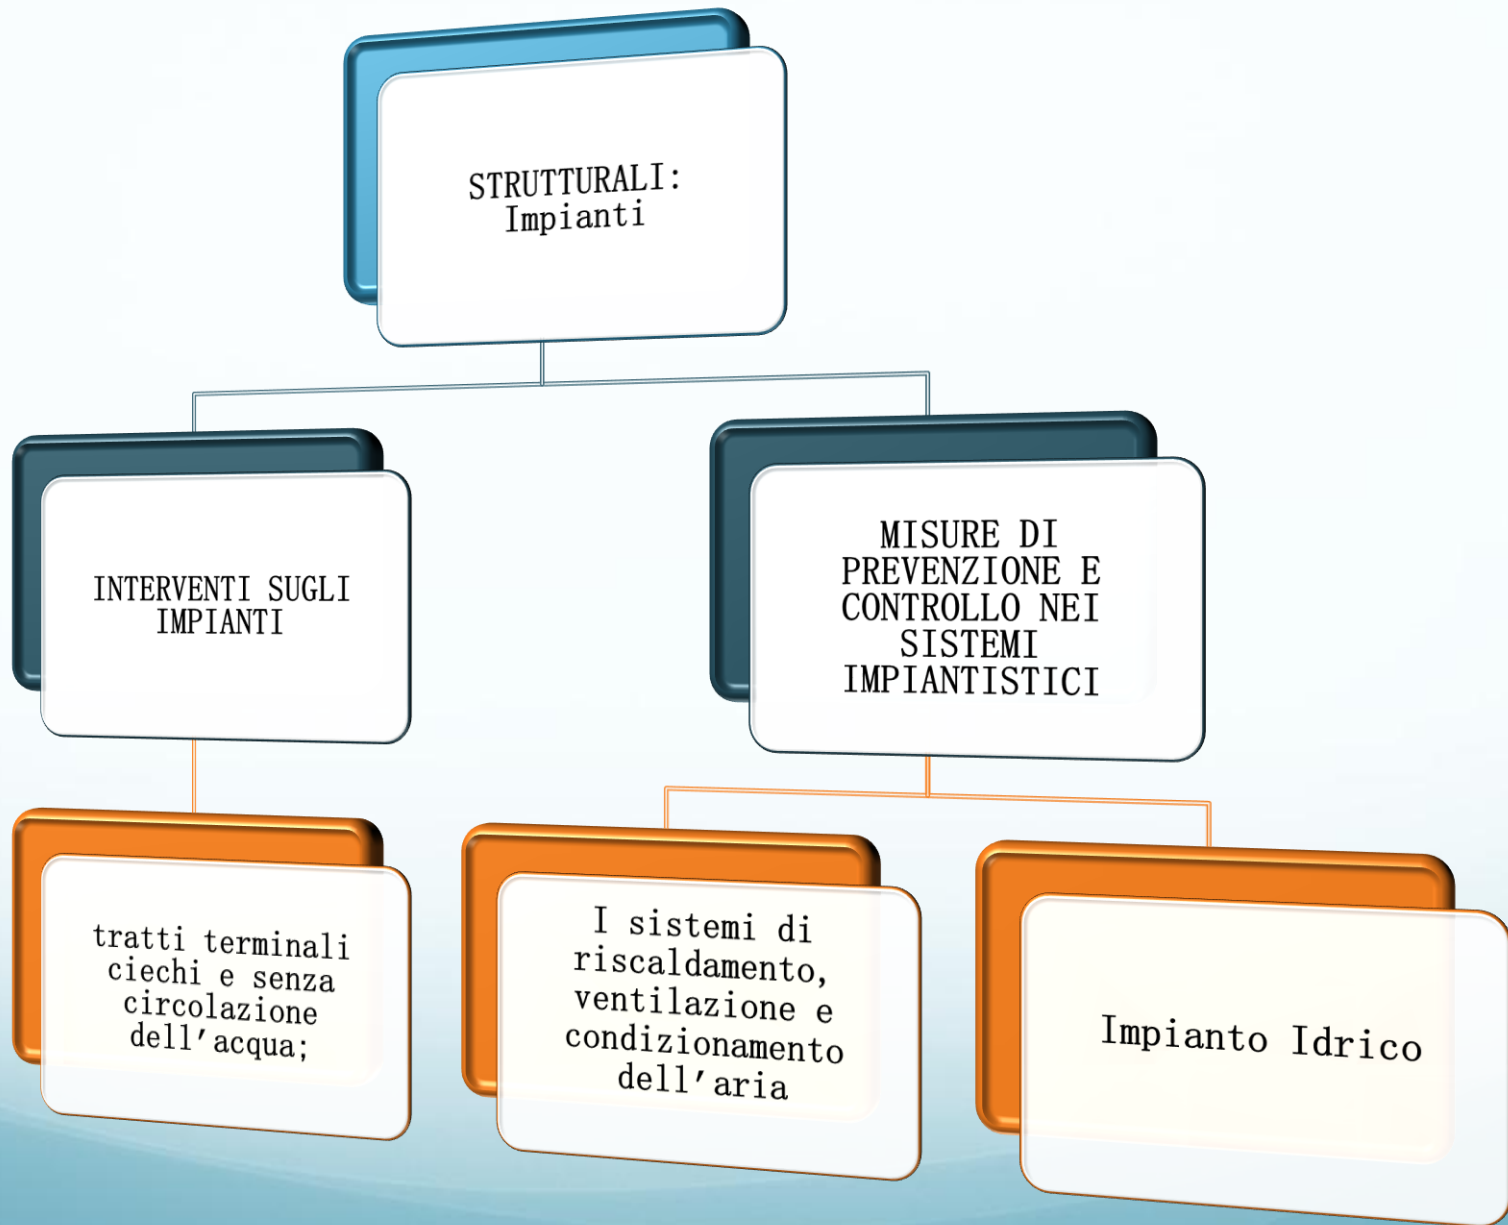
STRUTTURALI:
Impianti

INTERVENTI SUGLI IMPIANTI

MISURE DI PREVENZIONE E CONTROLLO NEI SISTEMI IMPIANTISTICI

tratti terminali ciechi e senza circolazione dell’acqua;

I sistemi di riscaldamento, ventilazione e condizionamento dell’aria

Impianto Idrico